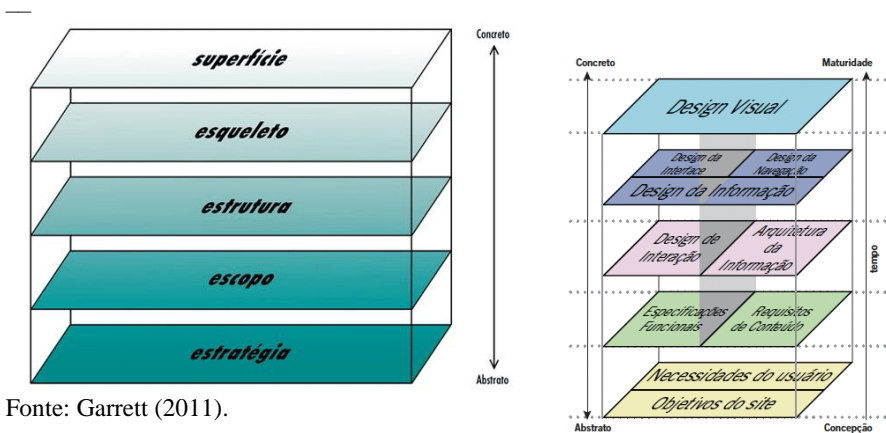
—

superfície
esqueleto
estrutura
escopo
estratégia

Concreto
Abstrato

Fonte: Garrett (2011).

Concreto
Maturidade

Design Visual
Design da Interface
Design da Navegação
Design da Informação
Design de Interação
Arquitetura da Informação
Especificações Funcionais
Requisitos de Conteúdo
Necessidades do usuário
Objetivos do site

tempo

Abstrato
Concepção